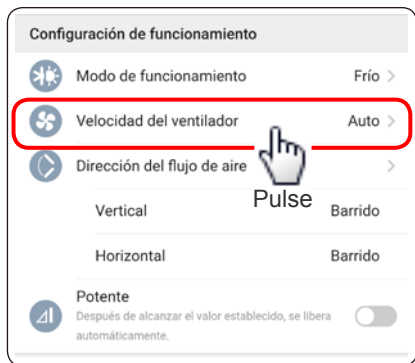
Configuración de funcionamiento

Modo de funcionamiento Frío >

Velocidad del ventilador Auto >

Dirección del flujo de aire >

Pulse

Vertical Barrido

Horizontal Barrido

Potente

Después de alcanzar el valor establecido, se libera automáticamente.